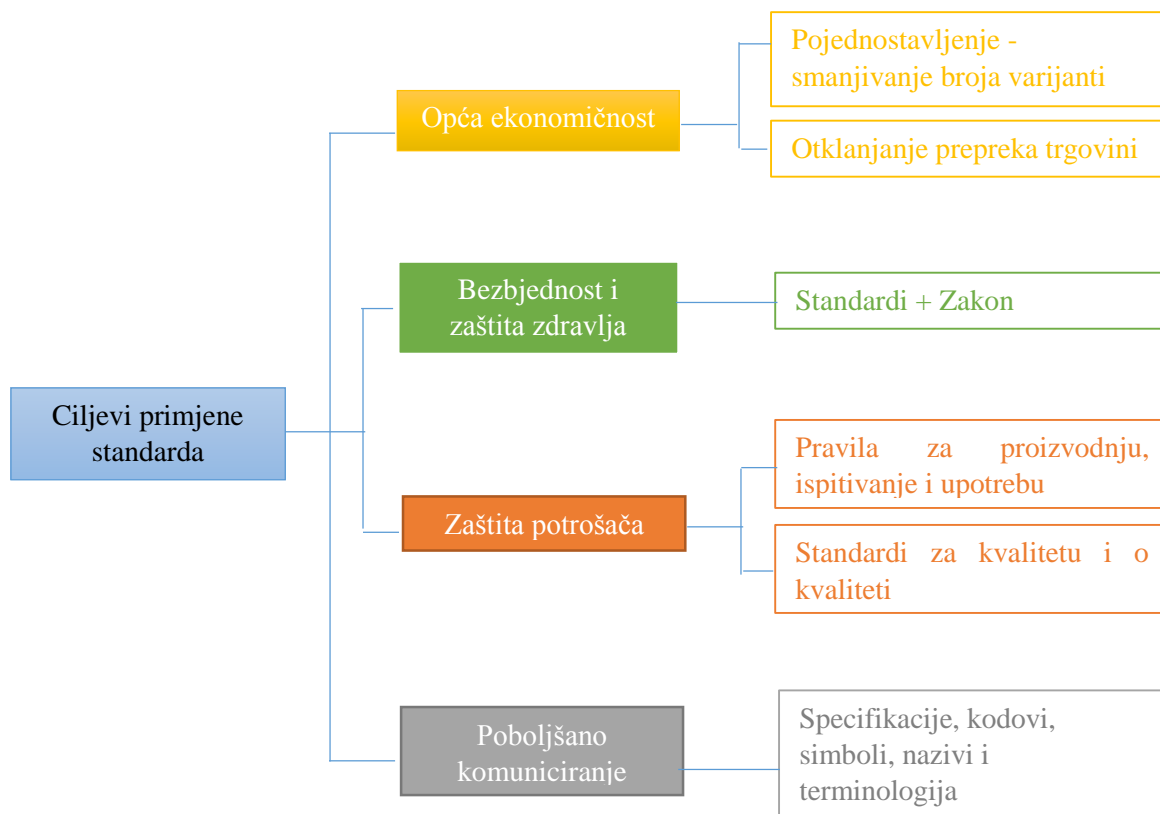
Ciljevi primjene standarda

Opća ekonomičnost

Pojednostavljenje - smanjivanje broja varijanti

Otklanjanje prepreka trgovini

Bezbjednost i zaštita zdravlja

Standardi + Zakon

Zaštita potrošača

Pravila za proizvodnju, ispitivanje i upotrebu

Standardi za kvalitetu i o kvaliteti

Poboljšano komuniciranje

Specifikacije, kodovi, simboli, nazivi i terminologija